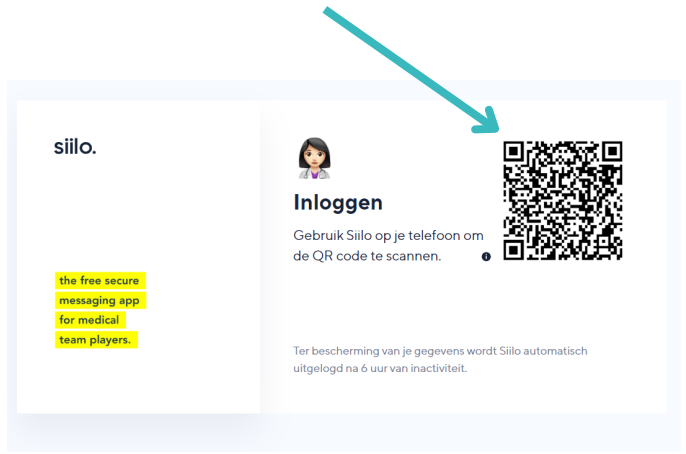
siilo.

the free secure messaging app for medical team players.

Inloggen

Gebruik Siilo op je telefoon om de QR code te scannen.

Ter bescherming van je gegevens wordt Siilo automatisch uitgelogd na 6 uur van inactiviteit.